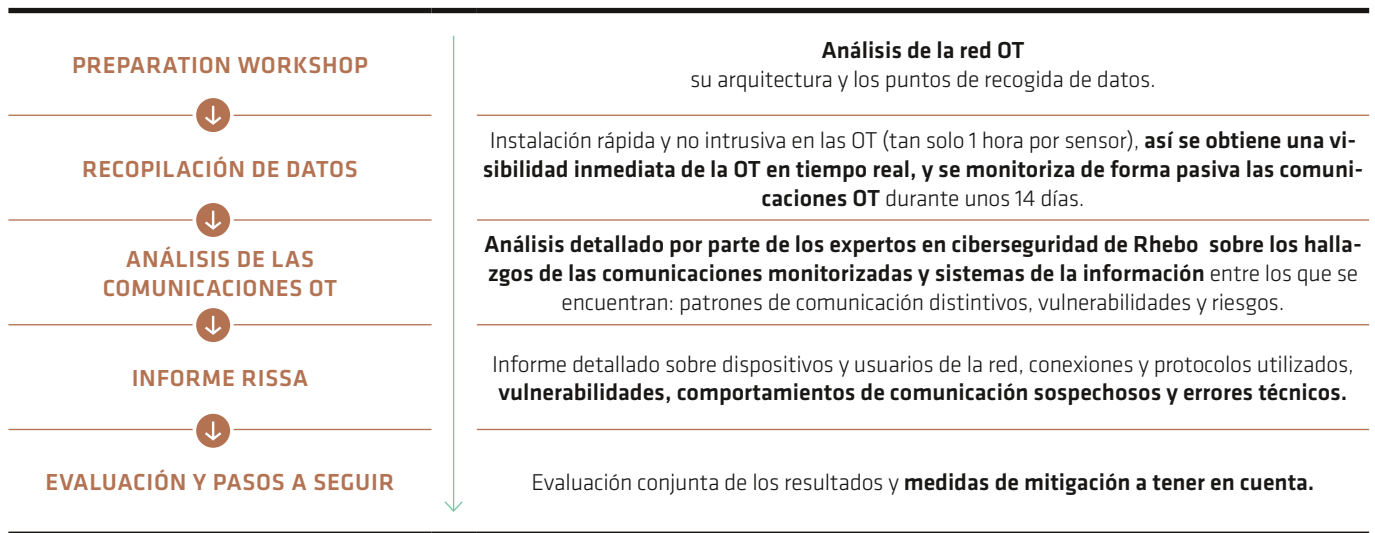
| | |
|---|---|
| PREPARATION WORKSHOP | **Análisis de la red OT** su arquitectura y los puntos de recogida de datos. |
| RECOPILACIÓN DE DATOS | Instalación rápida y no intrusiva en las OT (tan solo 1 hora por sensor), **así se obtiene una visibilidad inmediata de la OT en tiempo real, y se monitoriza de forma pasiva las comunicaciones OT** durante unos 14 días. |
| ANÁLISIS DE LAS COMUNICACIONES OT | **Análisis detallado por parte de los expertos en ciberseguridad de Rhebo sobre los hallazgos de las comunicaciones monitorizadas y sistemas de la información** entre los que se encuentran: patrones de comunicación distintivos, vulnerabilidades y riesgos. |
| INFORME RISSA | Informe detallado sobre dispositivos y usuarios de la red, conexiones y protocolos utilizados, **vulnerabilidades, comportamientos de comunicación sospechosos y errores técnicos.** |
| EVALUACIÓN Y PASOS A SEGUIR | Evaluación conjunta de los resultados y **medidas de mitigación a tener en cuenta.** |